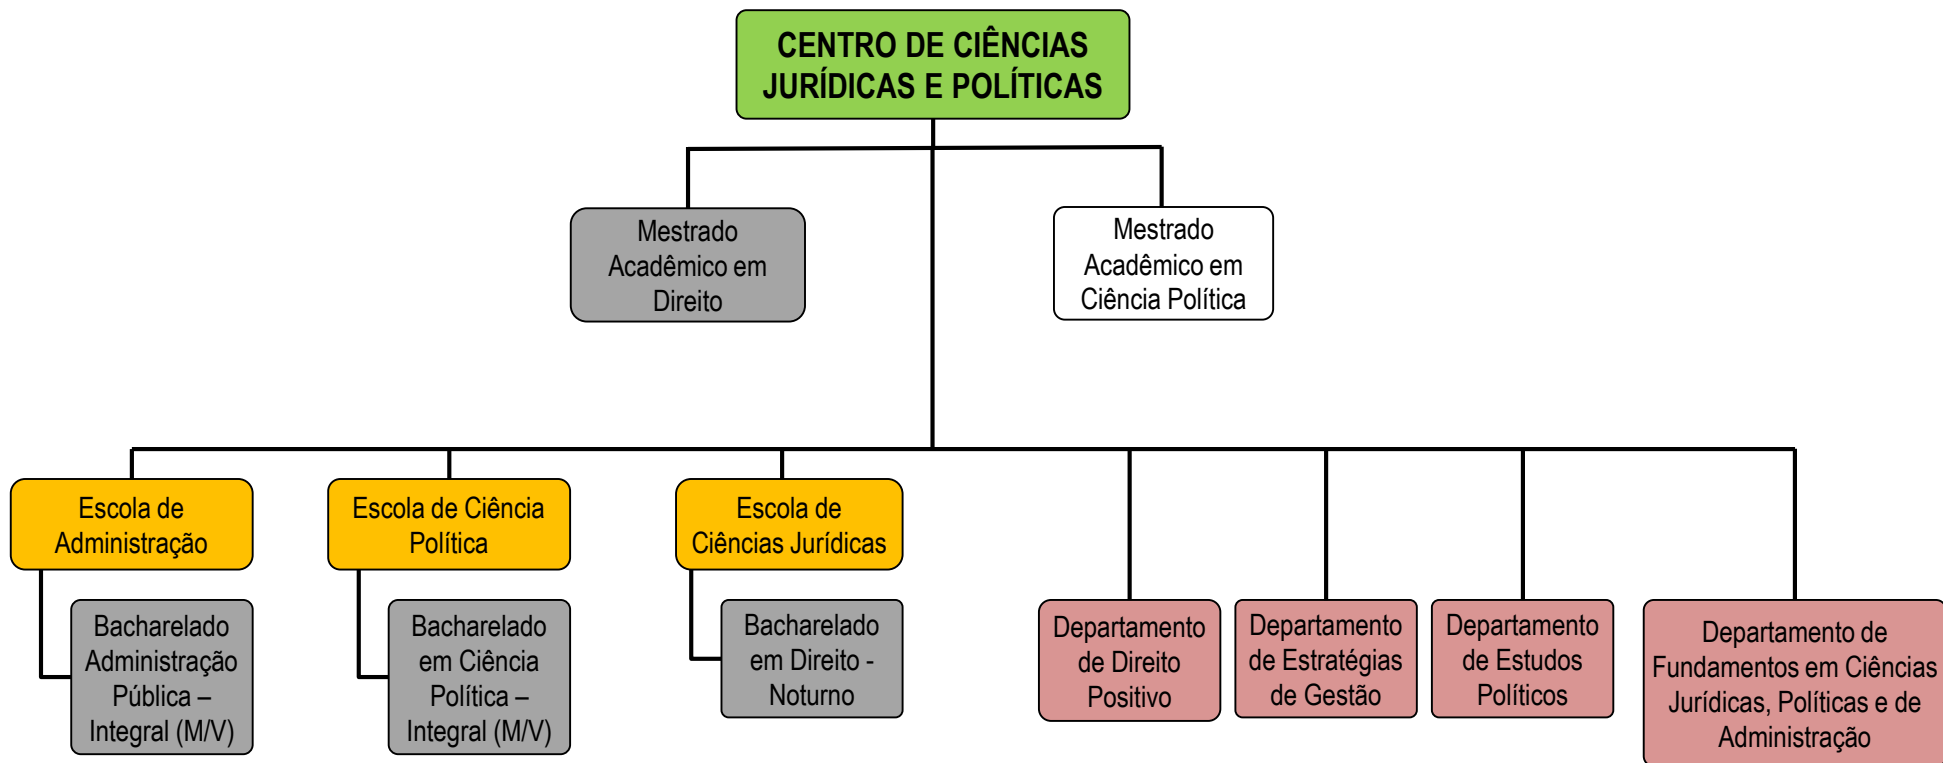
CENTRO DE CIÊNCIAS JURÍDICAS E POLÍTICAS

Mestrado Acadêmico em Direito

Mestrado Acadêmico em Ciência Política

Escola de Administração

Bacharelado Administração Pública – Integral (M/V)

Escola de Ciência Política

Bacharelado em Ciência Política – Integral (M/V)

Escola de Ciências Jurídicas

Bacharelado em Direito - Noturno

Departamento de Direito Positivo

Departamento de Estratégias de Gestão

Departamento de Estudos Políticos

Departamento de Fundamentos em Ciências Jurídicas, Políticas e de Administração